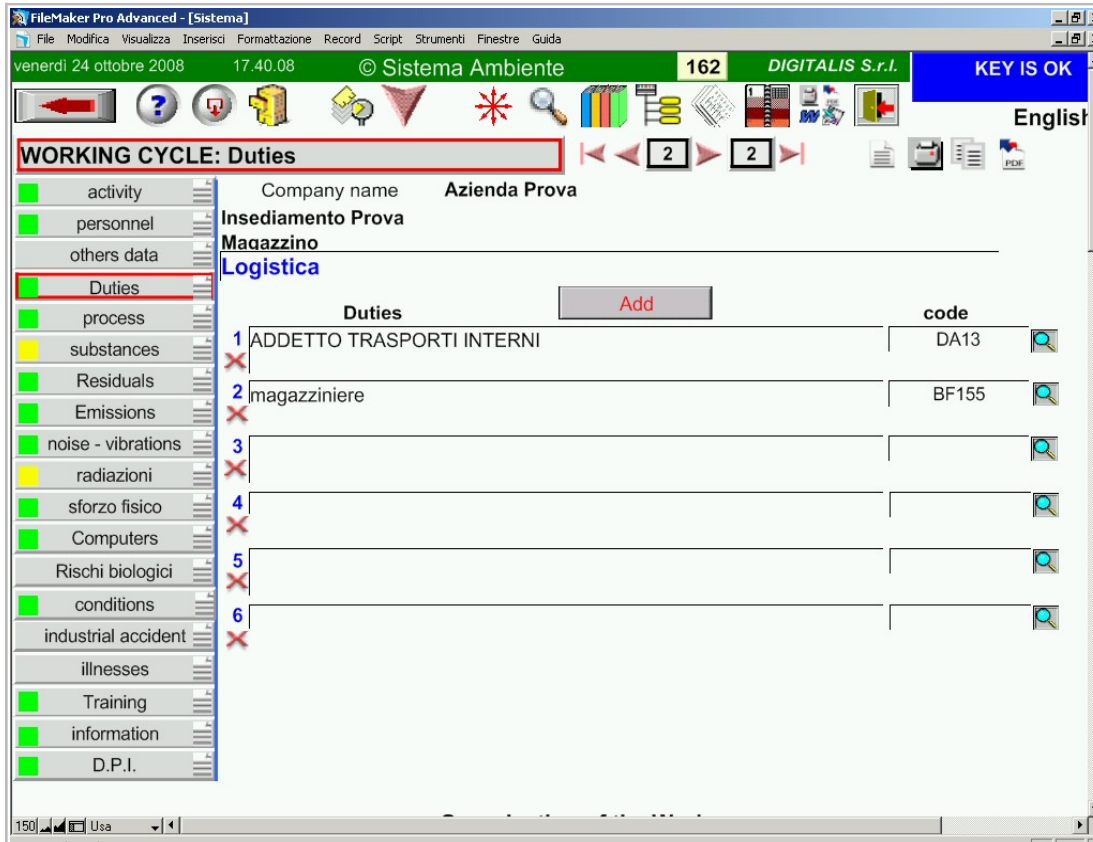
FileMaker Pro Advanced - [Sistema]

File Modifica Visualizza Inserisci Formattazione Record Script Strumenti Finestre Guida

venerdì 24 ottobre 2008 17.40.08 © Sistema Ambiente 162 DIGITALIS S.r.l. KEY IS OK

English

WORKING CYCLE: Duties

2 2

activity
personnel
others data
Duties
process
substances
Residuals
Emissions
noise - vibrations
radiazioni
sforzo fisico
Computers
Rischi biologici
conditions
industrial accident
illnesses
Training
information
D.P.I.

Company name Azienda Prova

Insediamento Prova

Magazzino

Logistica

Duties

Add

code

1 ADDETTO TRASPORTI INTERNI DA13

2 magazziniere BF155

3

4

5

6

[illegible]

150 Usa